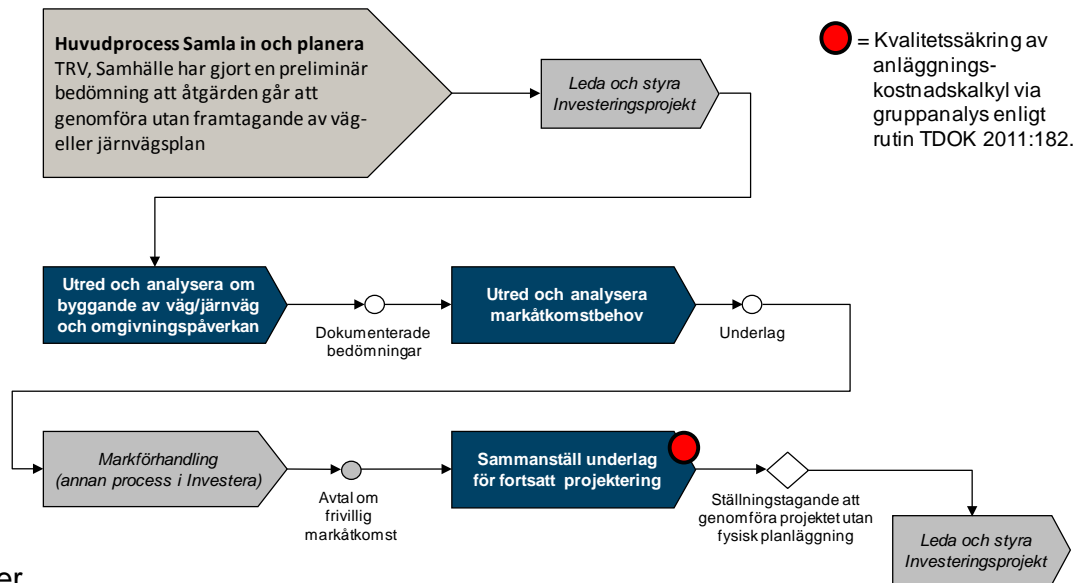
**Huvudprocess Samla in och planera**
TRV, Samhälle har gjort en preliminär bedömning att åtgärden går att genomföra utan framtagande av väg- eller järnvägsplan

*Leda och styra Investeringsprojekt*

= Kvalitetssäkring av anläggnings-kostnadskalkyl via gruppanalys enligt rutin TDOK 2011:182.

**Utred och analysera om byggande av väg/järnväg och omgivningspåverkan**

Dokumenterade bedömningar

**Utred och analysera markåtkomstbehov**

Underlag

*Markförhandling (annan process i Investera)*

Avtal om frivillig markåtkomst

**Sammanställ underlag för fortsatt projektering**

Ställningstagande att genomföra projektet utan fysisk planläggning

*Leda och styra Investeringsprojekt*

er